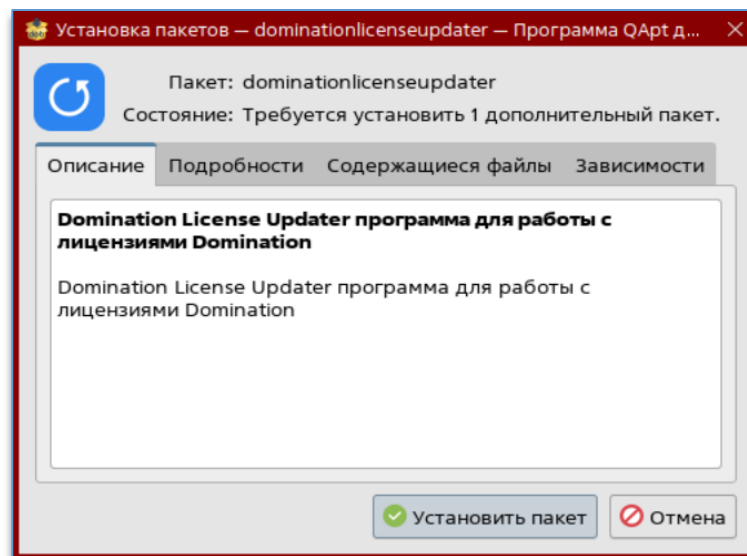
Установка пакетов — dominationlicenseupdater — Программа QApt д...

Пакет: dominationlicenseupdater
Состояние: Требуется установить 1 дополнительный пакет.

Описание | Подробности | Содержащиеся файлы | Зависимости

**Domination License Updater программа для работы с лицензиями Domination**

Domination License Updater программа для работы с лицензиями Domination

Установить пакет | Отмена